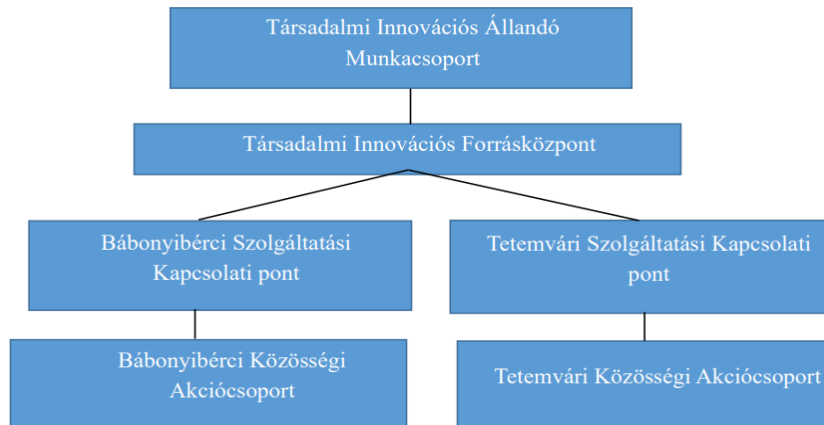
Társadalmi Innovációs Állandó Munkacsoport

Társadalmi Innovációs Forrásközpont

Bábonyibérci Szolgáltatási Kapcsolati pont

Tetemvári Szolgáltatási Kapcsolati pont

Bábonyibérci Közösségi Akciócsoport

Tetemvári Közösségi Akciócsoport